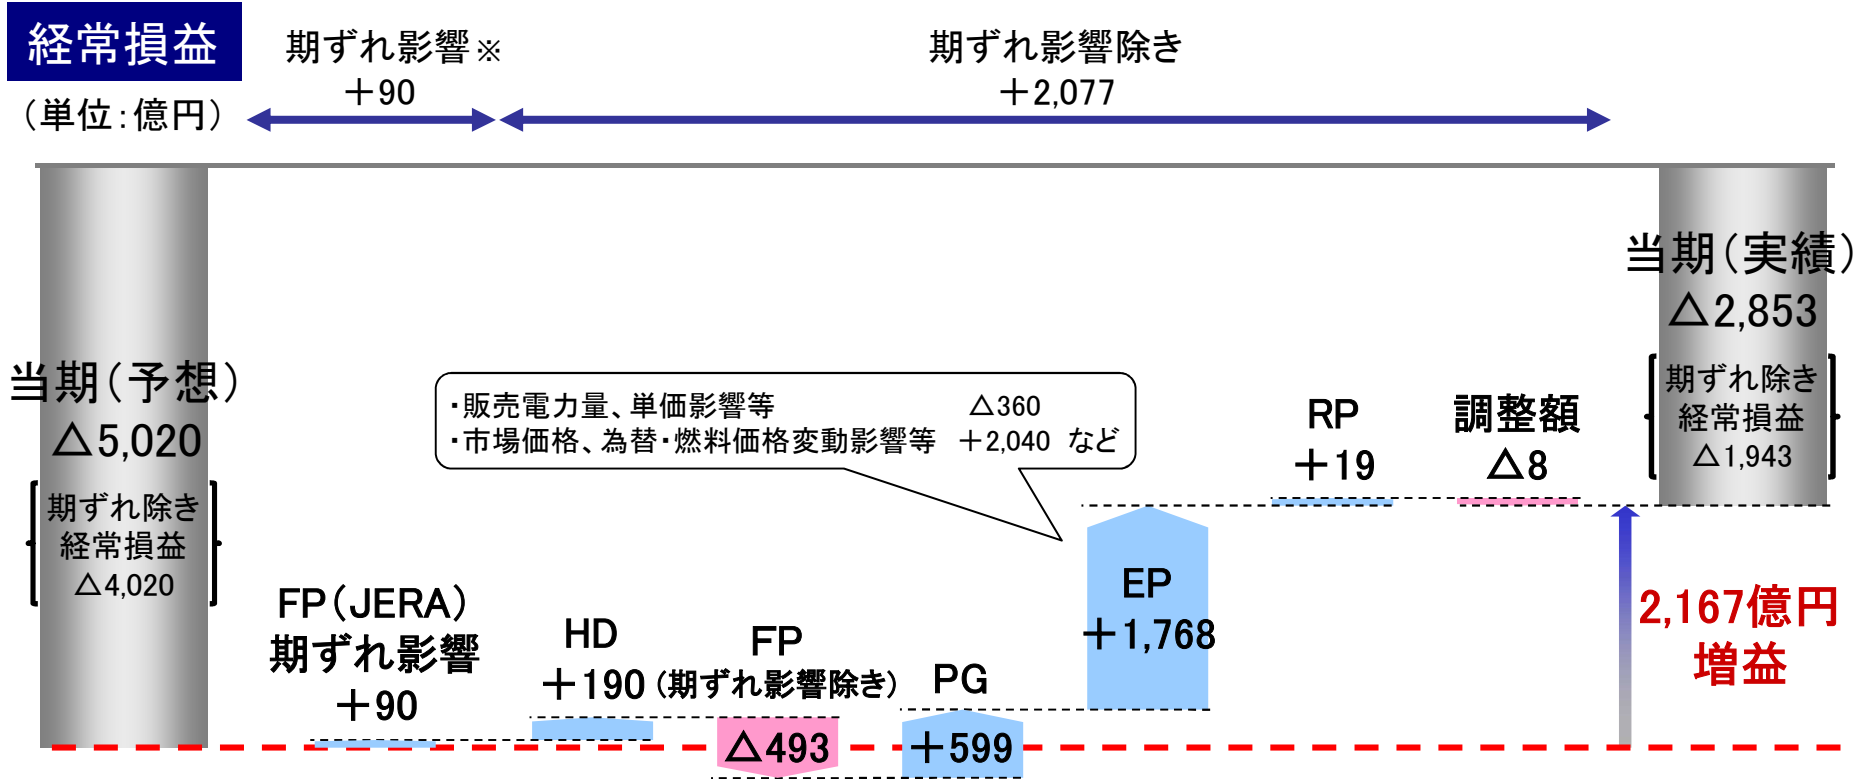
経常損益

（単位：億円）

期ずれ影響※
＋90

期ずれ影響除き
＋2,077

当期（予想）
△5,020

期ずれ除き
経常損益
△4,020

FP（JERA）
期ずれ影響
＋90

HD
＋190

FP
（期ずれ影響除き）
△493

PG
＋599

・販売電力量、単価影響等　△360
・市場価格、為替・燃料価格変動影響等　＋2,040　など

EP
＋1,768

RP
＋19

調整額
△8

当期（実績）
△2,853

期ずれ除き
経常損益
△1,943

2,167億円
増益